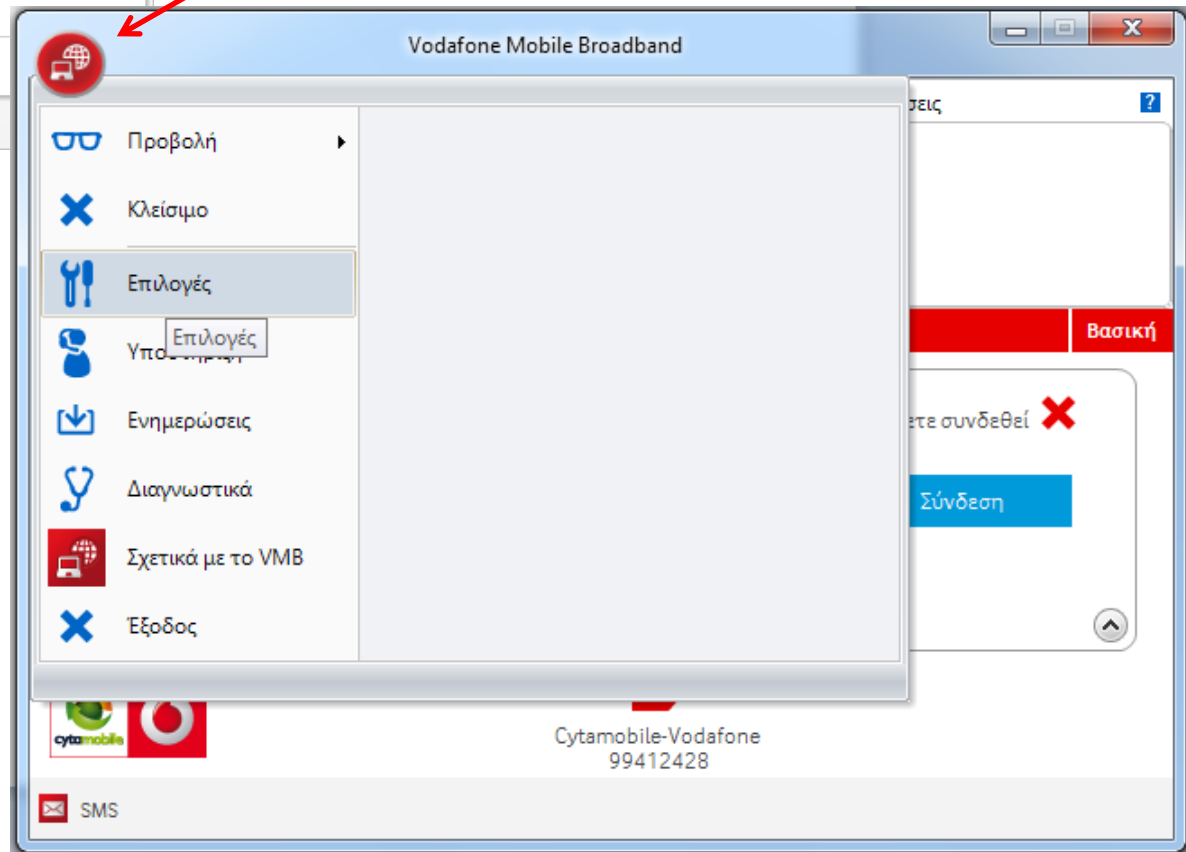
Vodafone Mobile Broadband

Προβολή

Κλείσιμο

Επιλογές

Επιλογές

Υποστ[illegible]

Ενημερώσεις

Διαγνωστικά

Σχετικά με το VMB

Έξοδος

σεις

?

Βασική

ετε συνδεθεί

Σύνδεση

cytamobile

Cytamobile-Vodafone
99412428

SMS